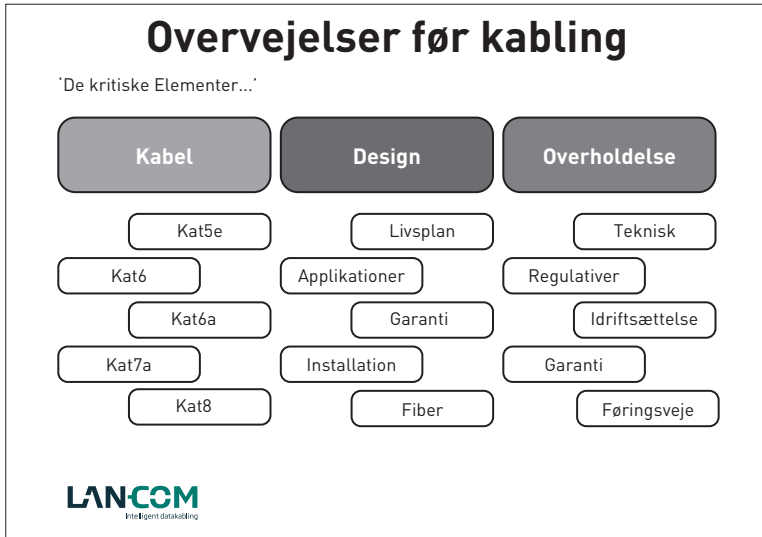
# Overvejelser før kabling

'De kritiske Elementer…'

Kabel

Design

Overholdelse

Kat5e

Kat6

Kat6a

Kat7a

Kat8

Livsplan

Applikationer

Garanti

Installation

Fiber

Teknisk

Regulativer

Idriftsættelse

Garanti

Føringsveje

LAN-COM
Intelligent datakabling